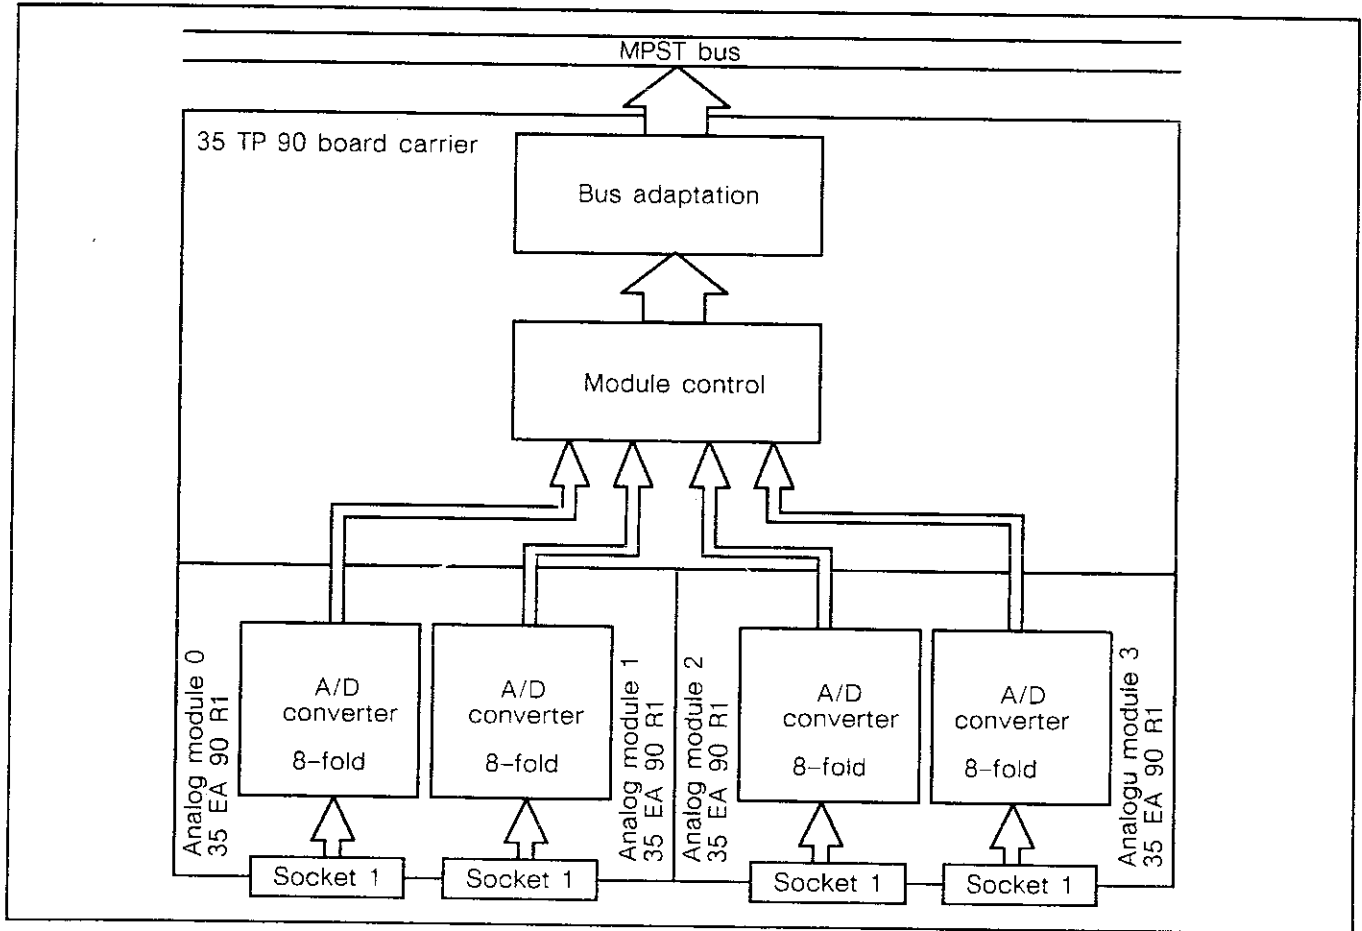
MPST bus

35 TP 90 board carrier

Bus adaptation

Module control

Analog module 0
35 EA 90 R1

A/D
converter

8-fold

Socket 1

A/D
converter

8-fold

Socket 1

Analog module 1
35 EA 90 R1

Analog module 2
35 EA 90 R1

A/D
converter

8-fold

Socket 1

A/D
converter

8-fold

Socket 1

Analogu module 3
35 EA 90 R1